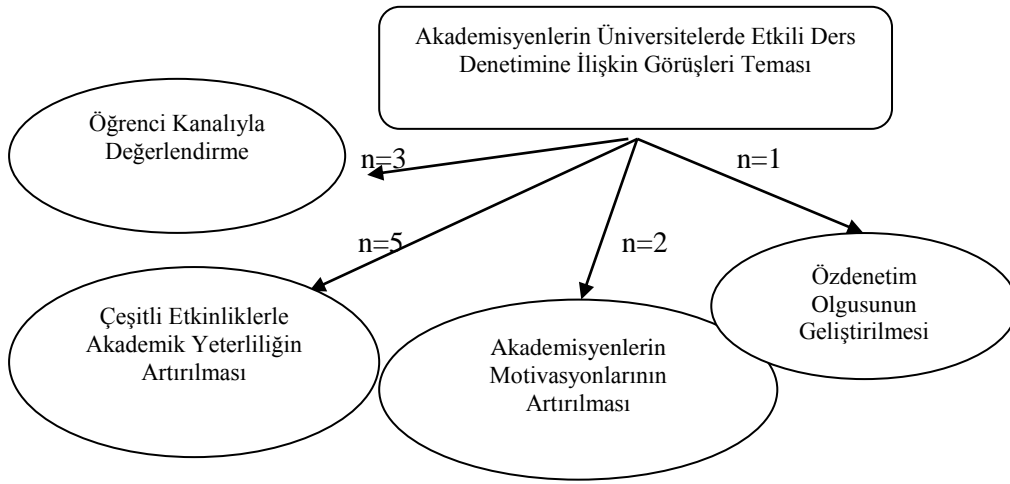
Akademisyenlerin Üniversitelerde Etkili Ders Denetimine İlişkin Görüşleri Teması

Öğrenci Kanalıyla Değerlendirme

n=3

n=1

n=5

n=2

Özdenetim Olgusunun Geliştirilmesi

Çeşitli Etkinliklerle Akademik Yeterliliğin Artırılması

Akademisyenlerin Motivasyonlarının Artırılması